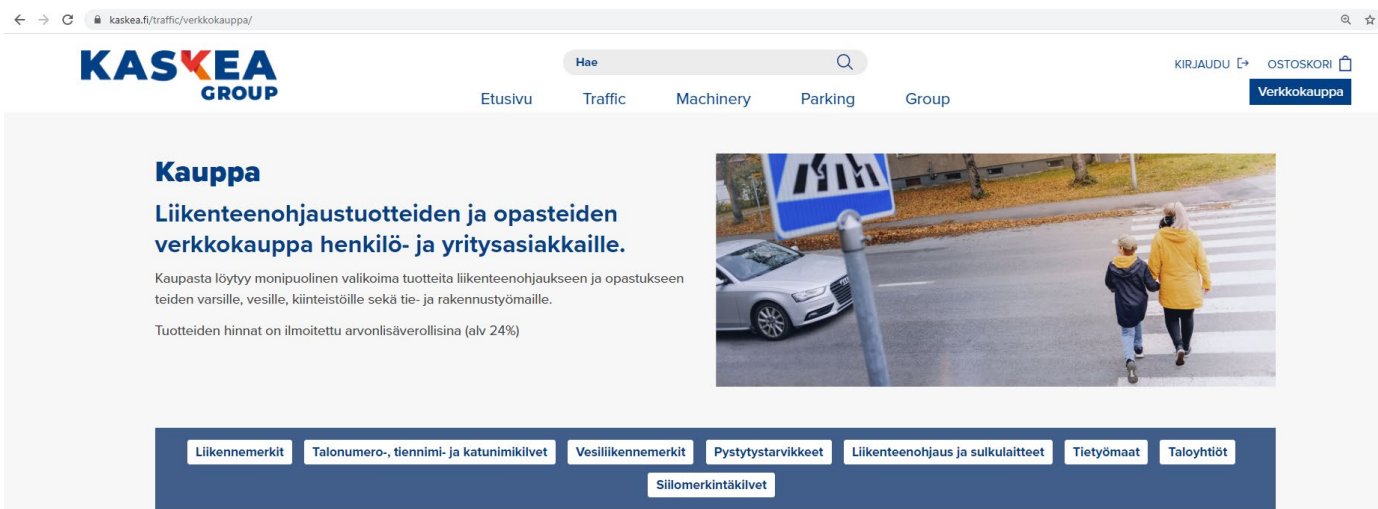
kaskea.fi/traffic/verkkokauppa/

KASKEA GROUP

Hae

KIRJAUDU OSTOSKORI

Etusivu Traffic Machinery Parking Group

Verkkokauppa

Kauppa

Liikenteenohjaustuotteiden ja opasteiden verkkokauppa henkilö- ja yritysasiakkaille.

Kaupasta löytyy monipuolinen valikoima tuotteita liikenteenohjaukseen ja opastukseen teiden varsille, vesille, kiinteistöille sekä tie- ja rakennustyömaille.

Tuotteiden hinnat on ilmoitettu arvonlisäverollisina (alv 24%)

Liikennemerkit Talonumero-, tiennimi- ja katunimikilvet Vesiliikennemerkit Pystytystarvikkeet Liikenteenohjaus ja sulkulaitteet Tietyömaat Taloyhtiöt Siilomerkintäkilvet